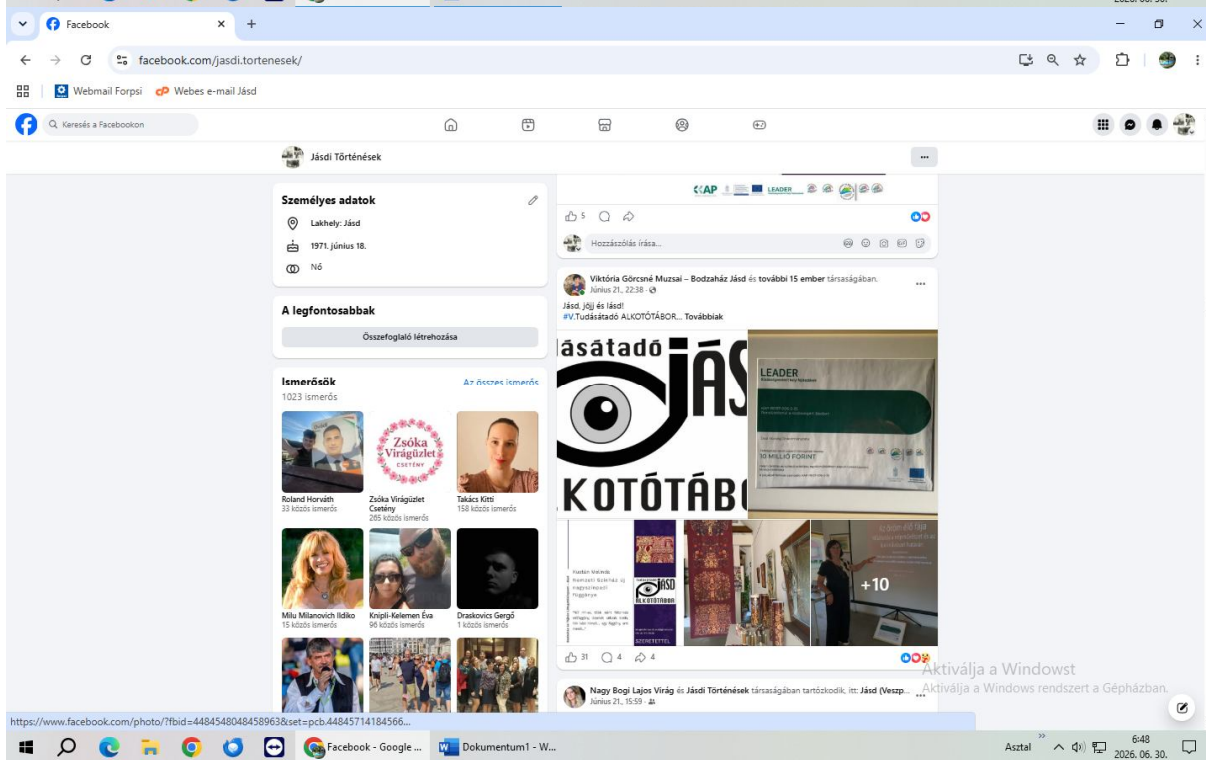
Facebook
facebook.com/jasdi.tortenesek/
Webmail Forpsi Webes e-mail Jásd
Keresés a Facebookon
Jásdi Történések
Személyes adatok
Lakhely: Jásd
1971. június 18.
Nő
A legfontosabbak
Összefoglaló létrehozása
Ismerősök
Az összes ismerős
1023 ismerős
Roland Horváth
33 közös ismerős
Zsóka Virágüzlet Csetény
265 közös ismerős
Takács Kitti
158 közös ismerős
Milu Milanovich Ildiko
15 közös ismerős
Knipli-Kelemen Éva
96 közös ismerős
Draskovics Gergő
1 közös ismerős
KAP LEADER
5
Hozzászólás írása...
Viktória Görcsné Muzsai – Bodzaház Jásd és további 15 ember társaságában.
Június 21., 22:38
Jásd, jöjj és lásd!
#V.Tudásátadó ALKOTÓTÁBOR... Továbbiak
ásátadó JÁS
KOTÓTÁBO
LEADER
10 MILLIÓ FORINT
JÁSD ALKOTÓTÁBOR
+10
31 4 4
Nagy Bogi Lajos Virág és Jásdi Történések társaságában tartózkodik, itt: Jásd (Veszp...
Június 21., 15:59
Aktiválja a Windowst
Aktiválja a Windows rendszert a Gépházban.
https://www.facebook.com/photo/?fbid=4484548048458963&set=pcb.44845714184566...
Facebook - Google ...
Dokumentum1 - W...
Asztal
6:48
2026. 06. 30.